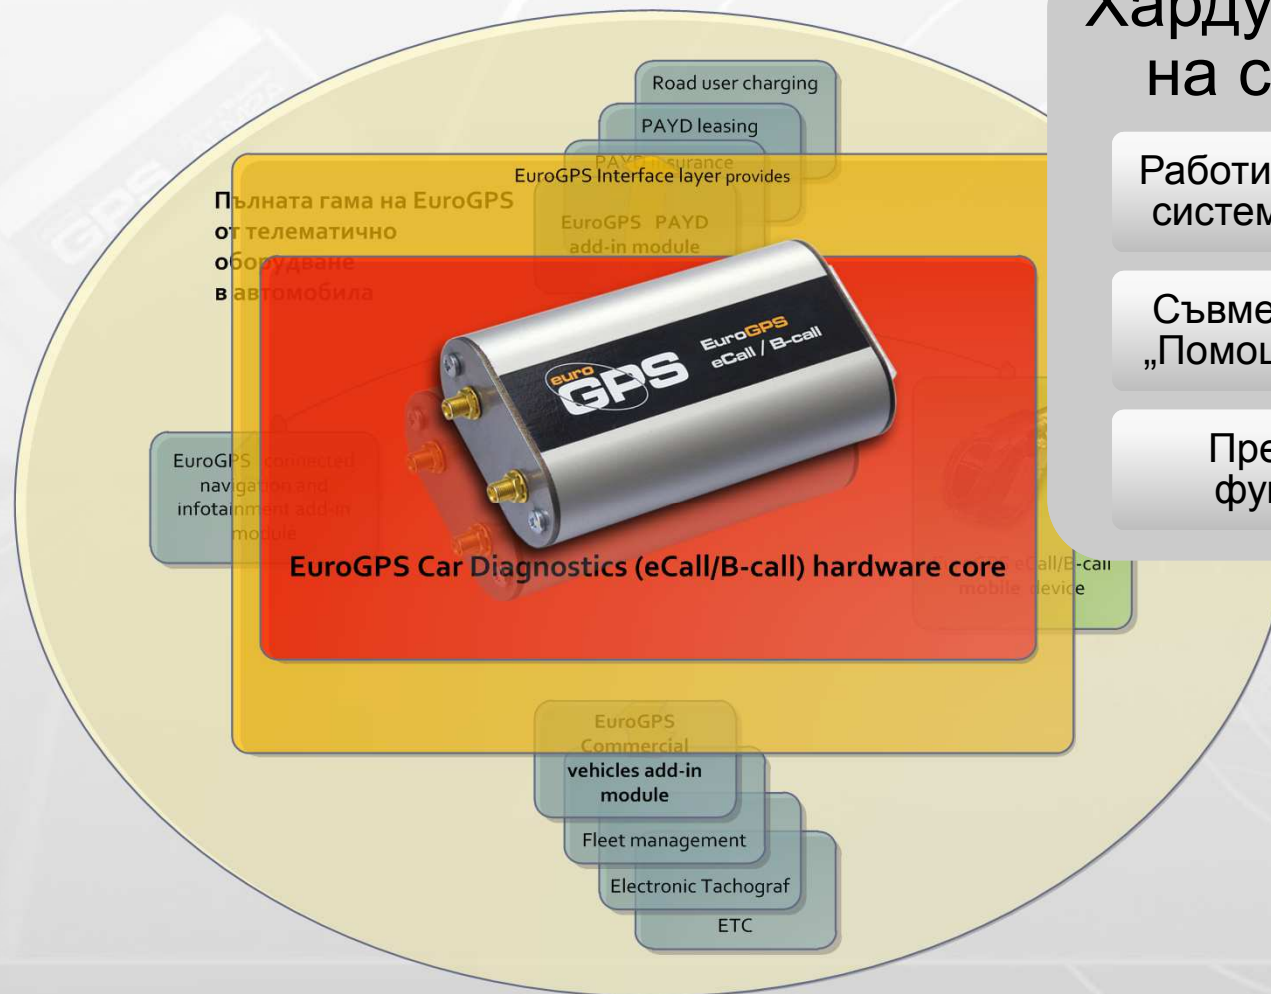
Road user charging

PAYD leasing

PAYD insurance

EuroGPS Interface layer provides

Пълната гама на EuroGPS от телематично оборудване в автомобила

EuroGPS PAYD add-in module

EuroGPS eCall / B-call

euro GPS

EuroGPS connected navigation and infotainment add-in module

EuroGPS Car Diagnostics (eCall/B-call) hardware core

EuroGPS eCall/B-call mobile device

EuroGPS Commercial vehicles add-in module

Fleet management

Electronic Tachograf

ETC

Хардуе на с

Работи систем

Съвме „Помощ

Пре фун